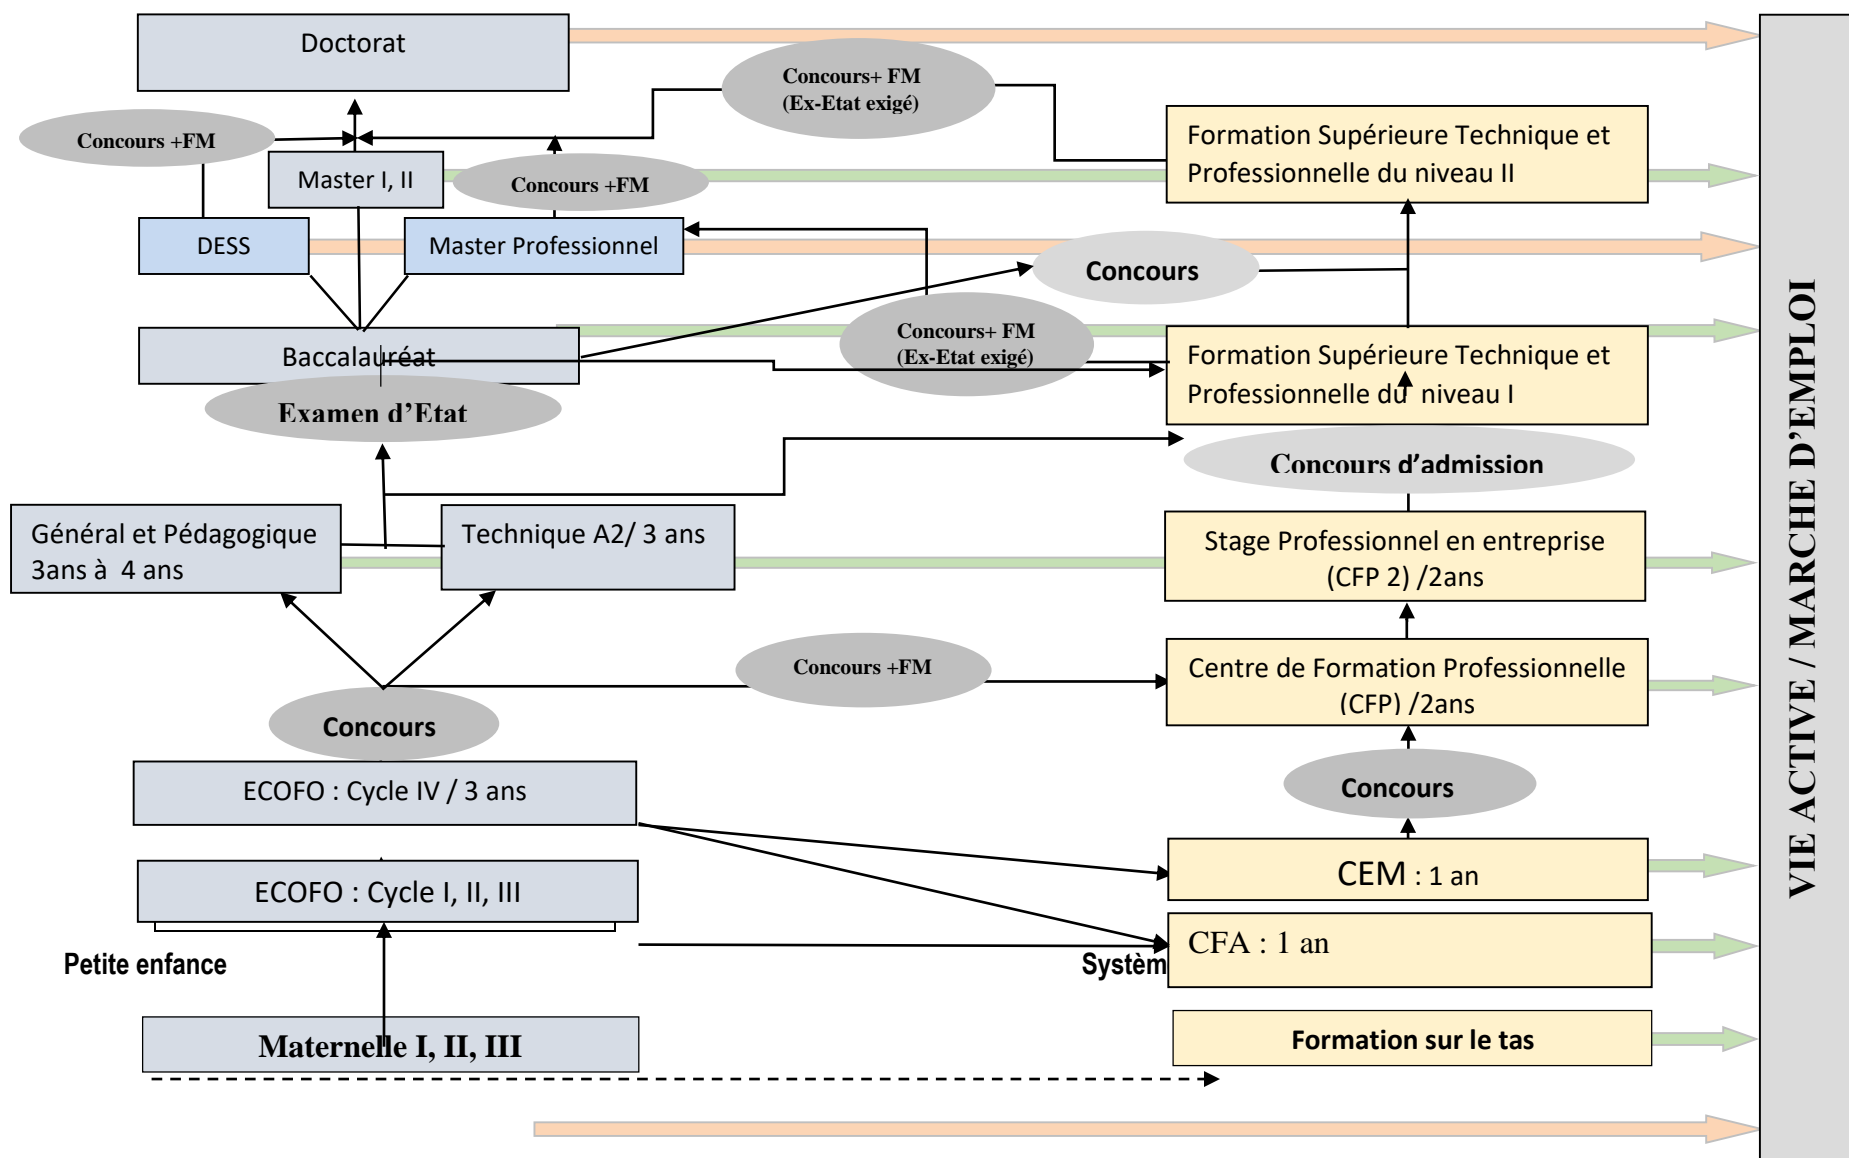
Doctorat

Concours+ FM
(Ex-Etat exigé)

Concours +FM

Master I, II

Concours +FM

Formation Supérieure Technique et Professionnelle du niveau II

DESS

Master Professionnel

Concours

Concours+ FM
(Ex-Etat exigé)

Baccalauréat

Formation Supérieure Technique et Professionnelle du niveau I

Examen d'Etat

Concours d'admission

Général et Pédagogique 3ans à 4 ans

Technique A2/ 3 ans

Stage Professionnel en entreprise (CFP 2) /2ans

Concours +FM

Centre de Formation Professionnelle (CFP) /2ans

Concours

ECOFO : Cycle IV / 3 ans

Concours

CEM : 1 an

ECOFO : Cycle I, II, III

CFA : 1 an

Petite enfance

Systèm

Maternelle I, II, III

Formation sur le tas

VIE ACTIVE / MARCHE D'EMPLOI